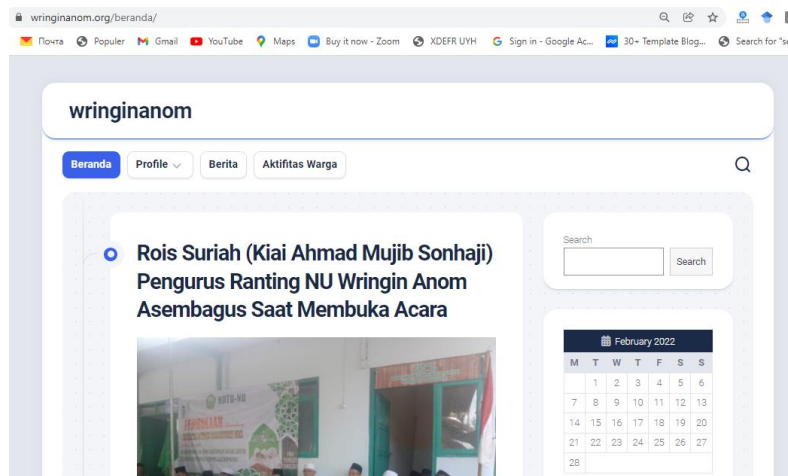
wringinanom.org/beranda/

Почта Populer Gmail YouTube Maps Buy it now - Zoom XDEFR UYH Sign in - Google Ac... 30+ Template Blog... Search for "se

wringinanom

Beranda Profile Berita Aktifitas Warga

Rois Suriah (Kiai Ahmad Mujib Sonhaji) Pengurus Ranting NU Wringin Anom Asembagus Saat Membuka Acara

Search

Search

February 2022

| M | T | W | T | F | S | S |
|---|---|---|---|---|---|---|
| | 1 | 2 | 3 | 4 | 5 | 6 |
| 7 | 8 | 9 | 10 | 11 | 12 | 13 |
| 14 | 15 | 16 | 17 | 18 | 19 | 20 |
| 21 | 22 | 23 | 24 | 25 | 26 | 27 |
| 28 | | | | | | |